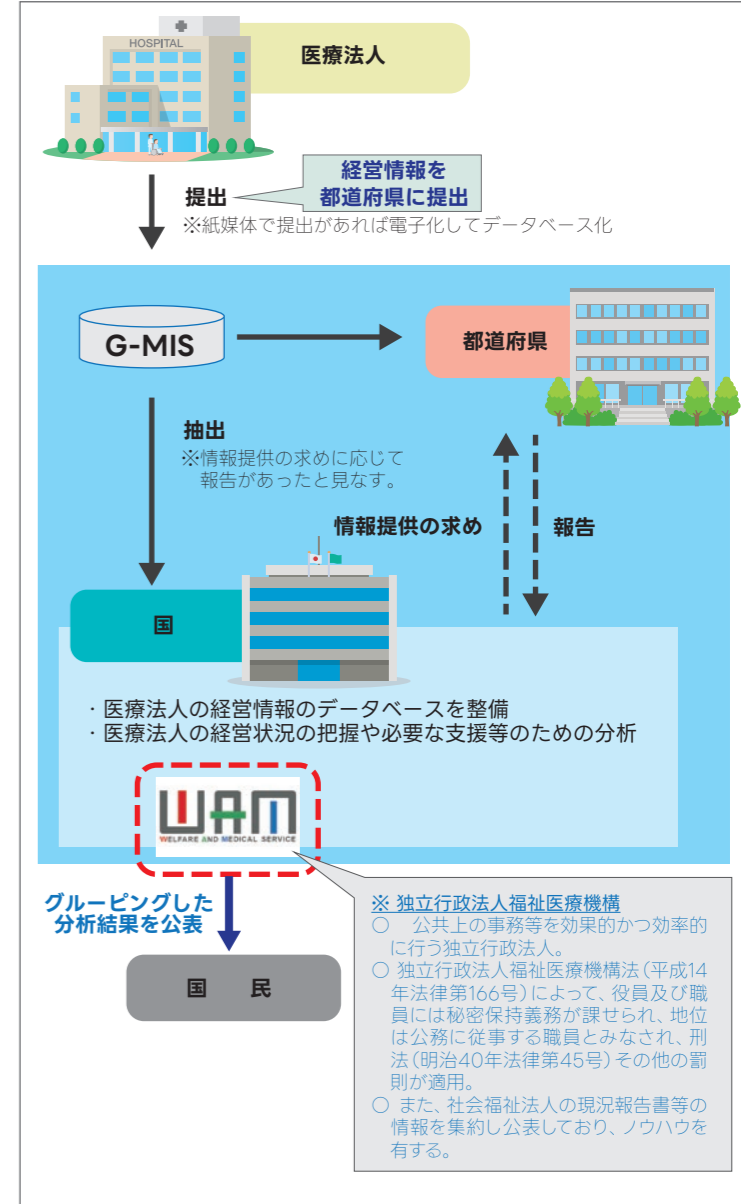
HOSPITAL

医療法人

提出

経営情報を
都道府県に提出

※紙媒体で提出があれば電子化してデータベース化

G-MIS

都道府県

抽出
※情報提供の求めに応じて
報告があったと見なす。

情報提供の求め

報告

国

・医療法人の経営情報のデータベースを整備
・医療法人の経営状況の把握や必要な支援等のための分析

WAM
WELFARE AND MEDICAL SERVICE

グルーピングした
分析結果を公表

国　民

※ 独立行政法人福祉医療機構
○　公共上の事務等を効果的かつ効率的に行う独立行政法人。
○ 独立行政法人福祉医療機構法（平成14年法律第166号）によって、役員及び職員には秘密保持義務が課せられ、地位は公務に従事する職員とみなされ、刑法（明治40年法律第45号）その他の罰則が適用。
○ また、社会福祉法人の現況報告書等の情報を集約し公表しており、ノウハウを有する。